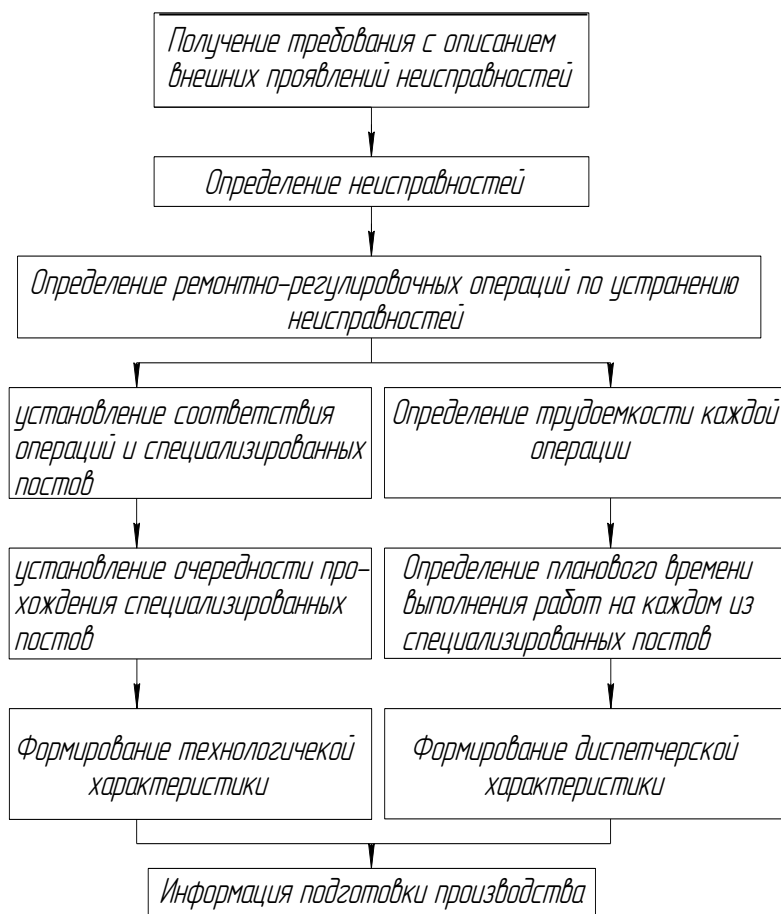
Получение требования с описанием внешних проявлений неисправностей

Определение неисправностей

Определение ремонтно-регулировочных операций по устранению неисправностей

установление соответствия операций и специализированных постов

Определение трудоемкости каждой операции

установление очередности прохождения специализированных постов

Определение планового времени выполнения работ на каждом из специализированных постов

Формирование технологичекой характеристики

Формирование диспетчерской характеристики

Информация подготовки производства